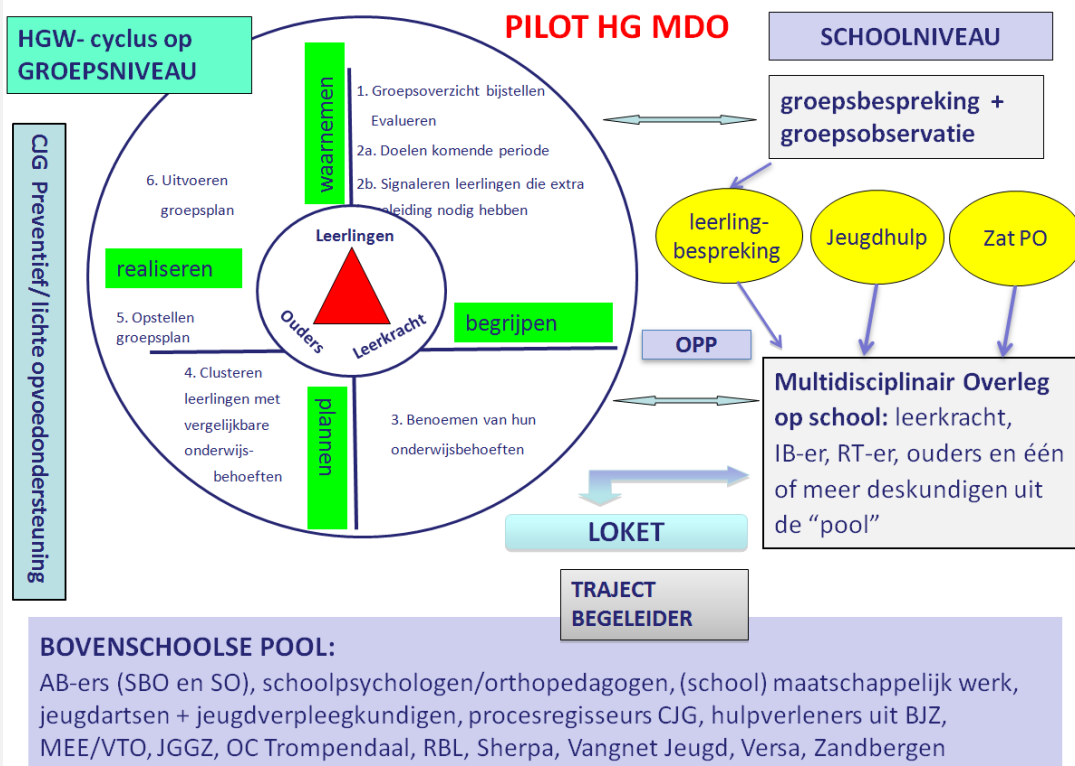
HGW- cyclus op GROEPSNIVEAU

PILOT HG MDO

SCHOOLNIVEAU

CJG Preventief/lichte opvoedondersteuning

waarnemen

1. Groepsoverzicht bijstellen Evalueren

2a. Doelen komende periode

2b. Signaleren leerlingen die extra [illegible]eleiding nodig hebben

6. Uitvoeren groepsplan

realiseren

Leerlingen

Ouders

Leerkracht

begrijpen

5. Opstellen groepsplan

4. Clusteren leerlingen met vergelijkbare onderwijs-behoeften

plannen

3. Benoemen van hun onderwijsbehoeften

groepsbespreking + groepsobservatie

leerling-bespreking

Jeugdhulp

Zat PO

OPP

Multidisciplinair Overleg op school: leerkracht, IB-er, RT-er, ouders en één of meer deskundigen uit de “pool”

LOKET

TRAJECT BEGELEIDER

BOVENSCHOOLSE POOL:
AB-ers (SBO en SO), schoolpsychologen/orthopedagogen, (school) maatschappelijk werk, jeugdartsen + jeugdverpleegkundigen, procesregisseurs CJG, hulpverleners uit BJZ, MEE/VTO, JGGZ, OC Trompendaal, RBL, Sherpa, Vangnet Jeugd, Versa, Zandbergen